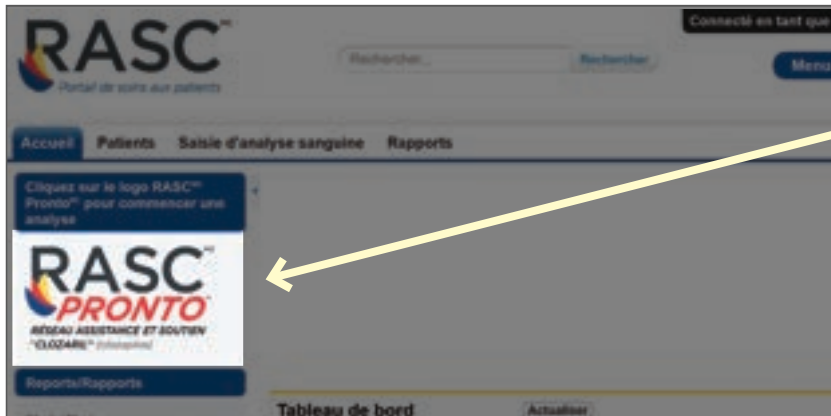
RASC™
Portail de soins aux patients

Rechercher...
Rechercher

Connecté en tant que

Menu

Accueil
Patients
Saisie d'analyse sanguine
Rapports

Cliquez sur le logo RASC™ Pronto™ pour commencer une analyse

RASC™
PRONTO™
RÉSEAU ASSISTANCE ET SOUTIEN "CLOZARIL"™ (clozapine)

Reports/Rapports

Tableau de bord
Actualiser